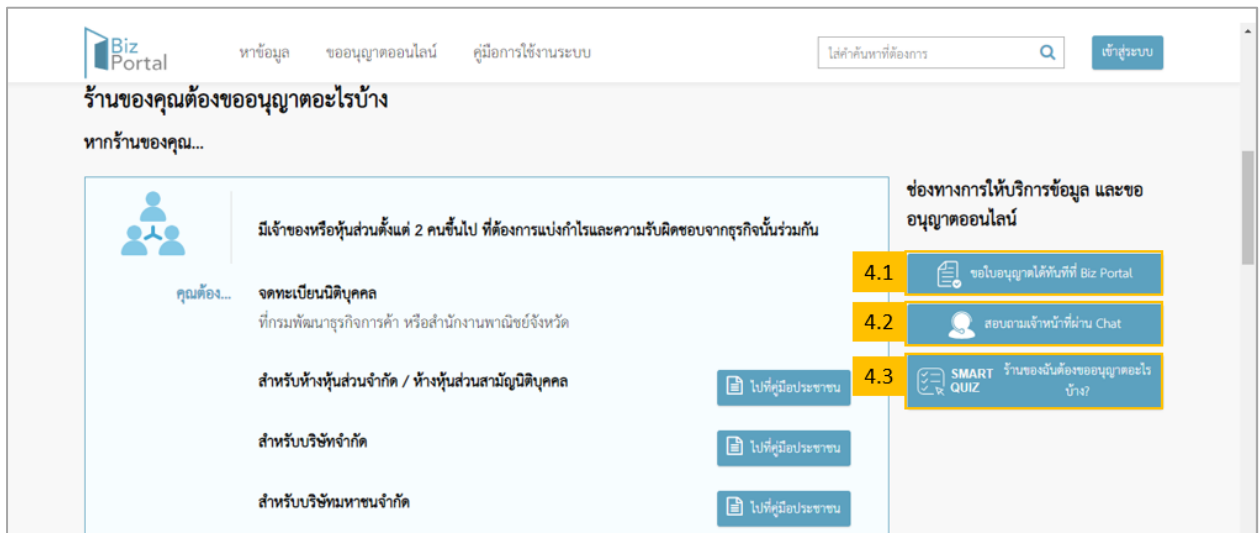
Biz Portal หาข้อมูล ขออนุญาตออนไลน์ คู่มือการใช้งานระบบ

ใส่คำค้นหาที่ต้องการ

เข้าสู่ระบบ

ร้านของคุณต้องขออนุญาตอะไรบ้าง

หากร้านของคุณ...

มีเจ้าของหรือหุ้นส่วนตั้งแต่ 2 คนขึ้นไป ที่ต้องการแบ่งกำไรและความรับผิดชอบจากธุรกิจนั้นร่วมกัน

คุณต้อง...

จดทะเบียนนิติบุคคล

ที่กรมพัฒนาธุรกิจการค้า หรือสำนักงานพาณิชย์จังหวัด

สำหรับห้างหุ้นส่วนจำกัด / ห้างหุ้นส่วนสามัญนิติบุคคล

ไปที่คู่มือประชาชน

สำหรับบริษัทจำกัด

ไปที่คู่มือประชาชน

สำหรับบริษัทมหาชนจำกัด

ไปที่คู่มือประชาชน

ช่องทางการให้บริการข้อมูล และขออนุญาตออนไลน์

4.1 ขอใบอนุญาตได้ทันทีที่ Biz Portal

4.2 สอบถามเจ้าหน้าที่ผ่าน Chat

4.3 SMART QUIZ ร้านของฉันต้องขออนุญาตอะไรบ้าง?